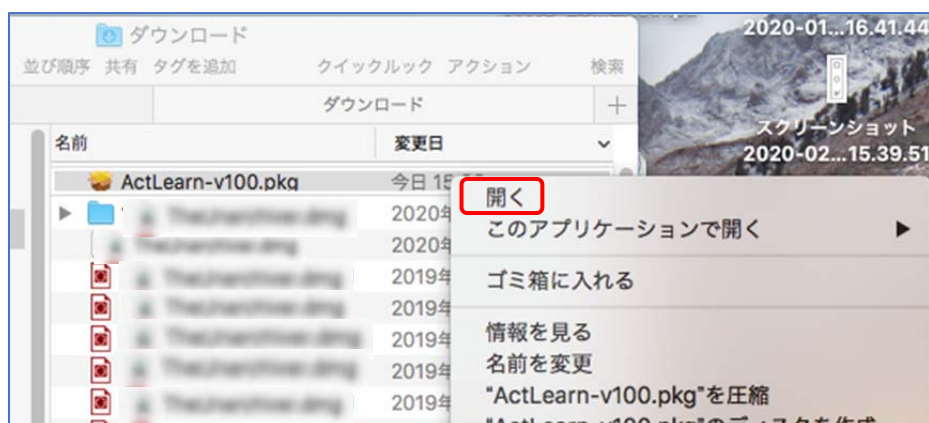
ダウンロード

並び順序 共有 タグを追加 クイックルック アクション 検索

ダウンロード

+

名前

変更日

ActLearn-v100.pkg

今日 15:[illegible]

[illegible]

2020年

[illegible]

2020年

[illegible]

2019年

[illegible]

2019年

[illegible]

2019年

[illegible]

2019年

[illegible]

2019年

2020-01...16.41.44

スクリーンショット 2020-02...15.39.51

開く

このアプリケーションで開く ▶

ゴミ箱に入れる

情報を見る

名前を変更

"ActLearn-v100.pkg"を圧縮

"ActLearn-v100.pkg"のディスクを作成